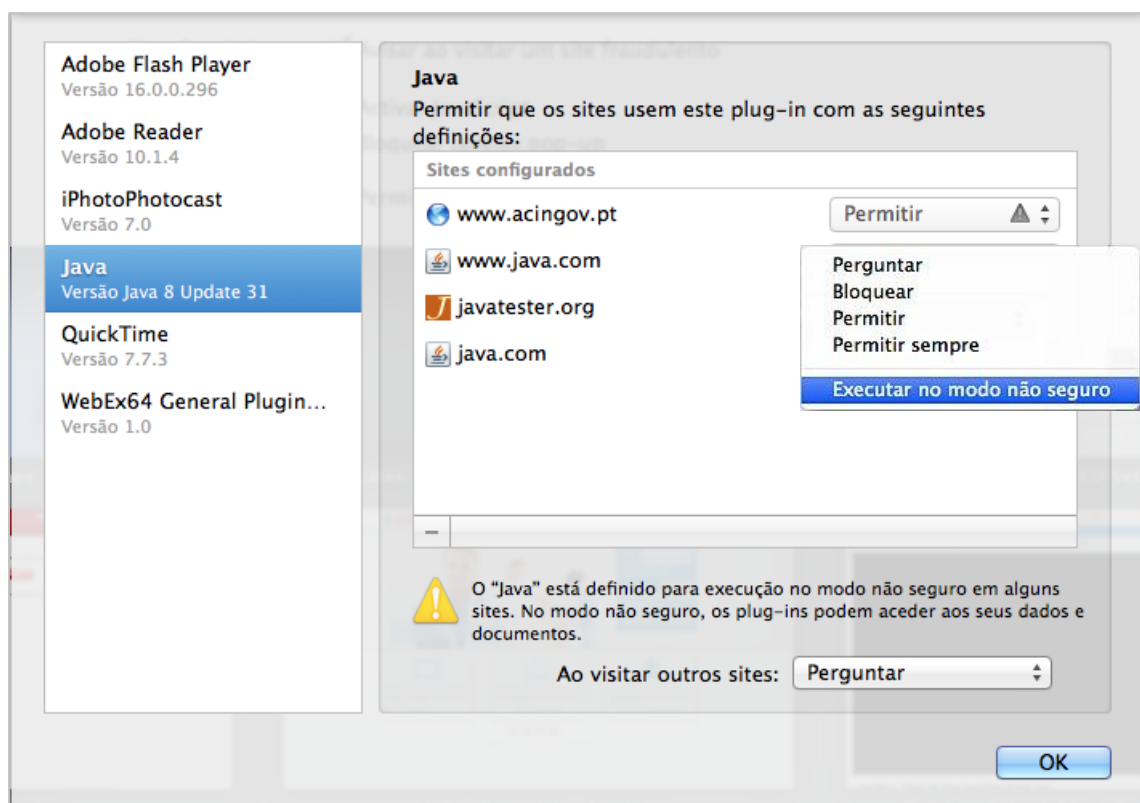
Adobe Flash Player
Versão 16.0.0.296
Adobe Reader
Versão 10.1.4
iPhotoPhotocast
Versão 7.0
Java
Versão Java 8 Update 31
QuickTime
Versão 7.7.3
WebEx64 General Plugin...
Versão 1.0

Java
Permitir que os sites usem este plug-in com as seguintes definições:

Sites configurados
www.acingov.pt
Permitir
www.java.com
javatester.org
java.com

Perguntar
Bloquear
Permitir
Permitir sempre
Executar no modo não seguro

—

O "Java" está definido para execução no modo não seguro em alguns sites. No modo não seguro, os plug-ins podem aceder aos seus dados e documentos.

Ao visitar outros sites: Perguntar

OK